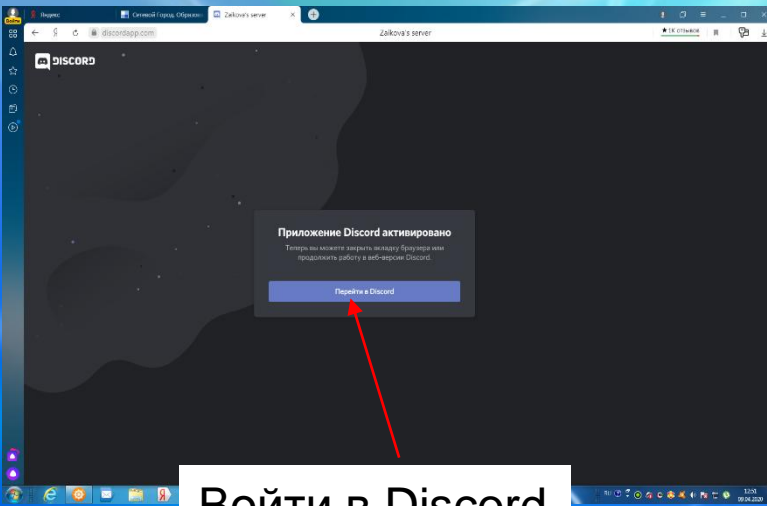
Яндекс
Сетевой Город. Образов
Zaikova's server
discordapp.com
Zaikova's server
★ 1К отзывов

DISCORD

Приложение Discord активировано

Теперь вы можете закрыть вкладку браузера или продолжить работу в веб-версии Discord.

Перейти в Discord

Войти в Discord